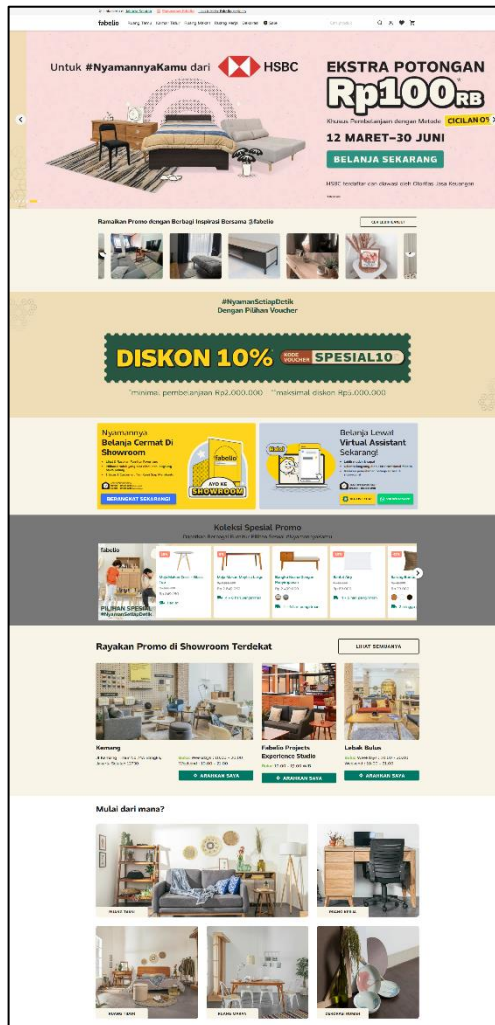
fabelio Ruang Tamu Kamar Tidur Ruang Makan Ruang Kerja Dekorasi Sale

Untuk #NyamannyaKamu dari HSBC

EKSTRA POTONGAN Rp100RB

Khusus Pembelanjaan dengan Metode CICILAN 0%

12 MARET–30 JUNI

BELANJA SEKARANG

HSBC terdaftar dan diawasi oleh Otoritas Jasa Keuangan

Ramaikan Promo dengan Berbagi Inspirasi Bersama @fabelio

#NyamanSetiapDetik Dengan Pilihan Voucher

DISKON 10% KODE VOUCHER SPESIAL10

*minimal pembelanjaan Rp2.000.000 **maksimal diskon Rp1.000.000

Nyamannya Belanja Cermat Di Showroom

BERANGKAT SEKARANG!

AYO KE SHOWROOM

Belanja Lewat Virtual Assistant Sekarang!

Koleksi Spesial Promo

PILIHAN SPESIAL #NyamanSetiapDetik

Rayakan Promo di Showroom Terdekat

LIHAT SEMUANYA

Kemang

Fabelio Projects Experience Studio

Lebak Bulus

ARAHKAN SAYA

ARAHKAN SAYA

ARAHKAN SAYA

Mulai dari mana?

RUANG TAMU

RUANG KERJA

KAMAR TIDUR

RUANG MAKAN

DEKORASI RUMAH